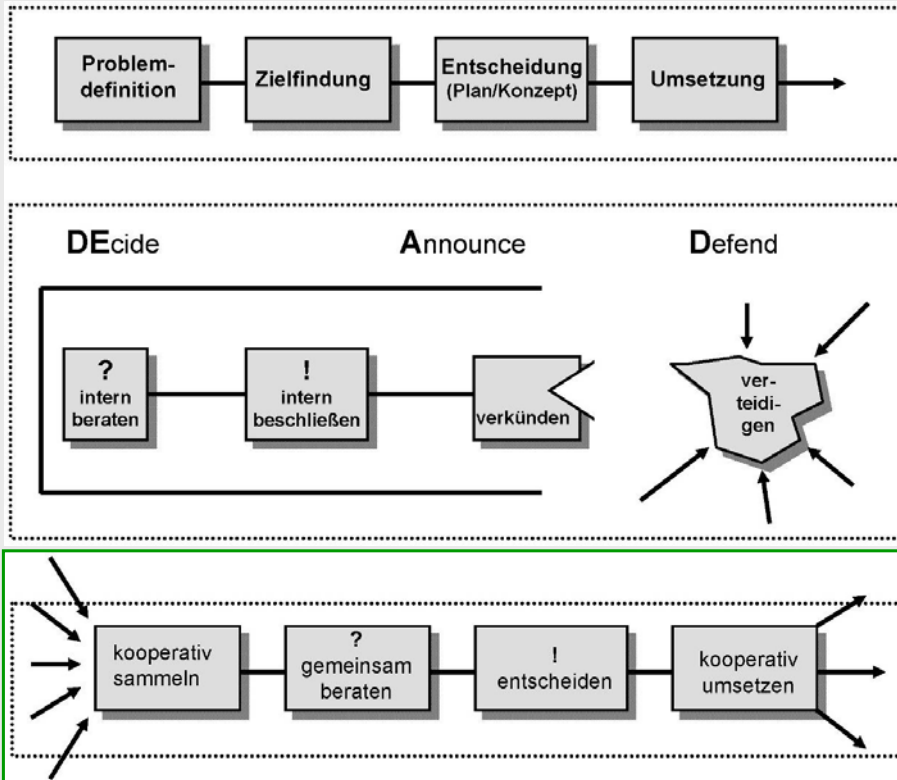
Problemdefinition

Zielfindung

Entscheidung (Plan/Konzept)

Umsetzung

DEcide

Announce

Defend

?
intern beraten

!
intern beschließen

verkünden

verteidigen

kooperativ sammeln

?
gemeinsam beraten

!
entscheiden

kooperativ umsetzen